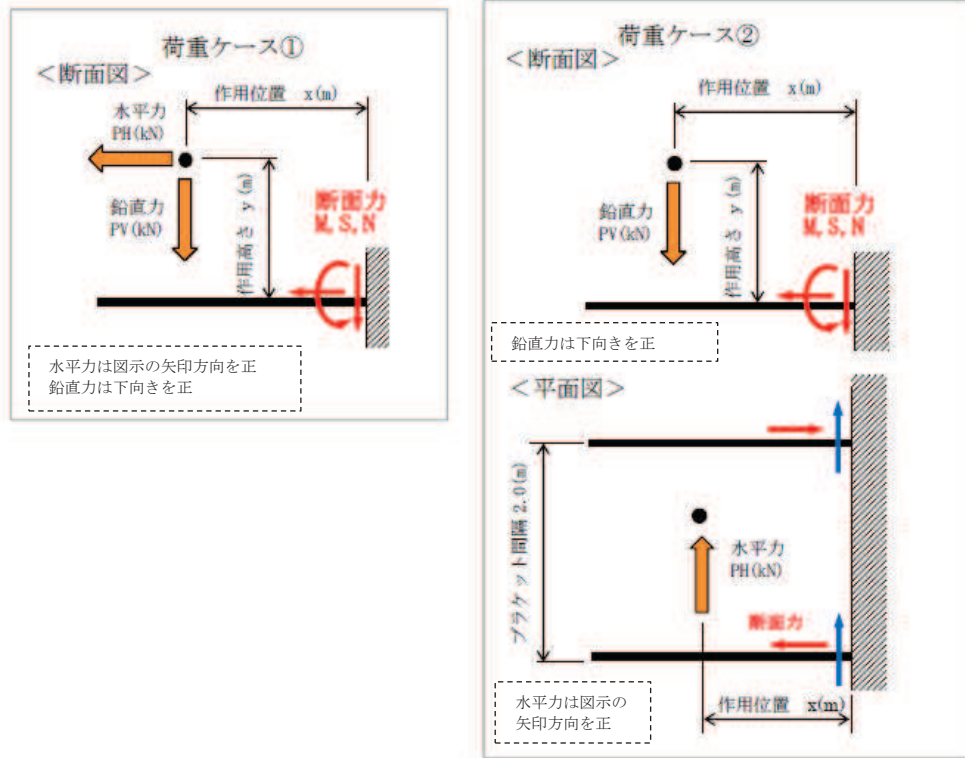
荷重ケース①
<断面図>
作用位置　x(m)
水平力
PH(kN)
鉛直力
PV(kN)
作用高さ　y(m)
断面力
M, S, N
水平力は図示の矢印方向を正
鉛直力は下向きを正

荷重ケース②
<断面図>
作用位置　x(m)
鉛直力
PV(kN)
作用高さ　y(m)
断面力
M, S, N
鉛直力は下向きを正
<平面図>
ブラケット間隔 2.0(m)
水平力
PH(kN)
断面力
作用位置　x(m)
水平力は図示の
矢印方向を正